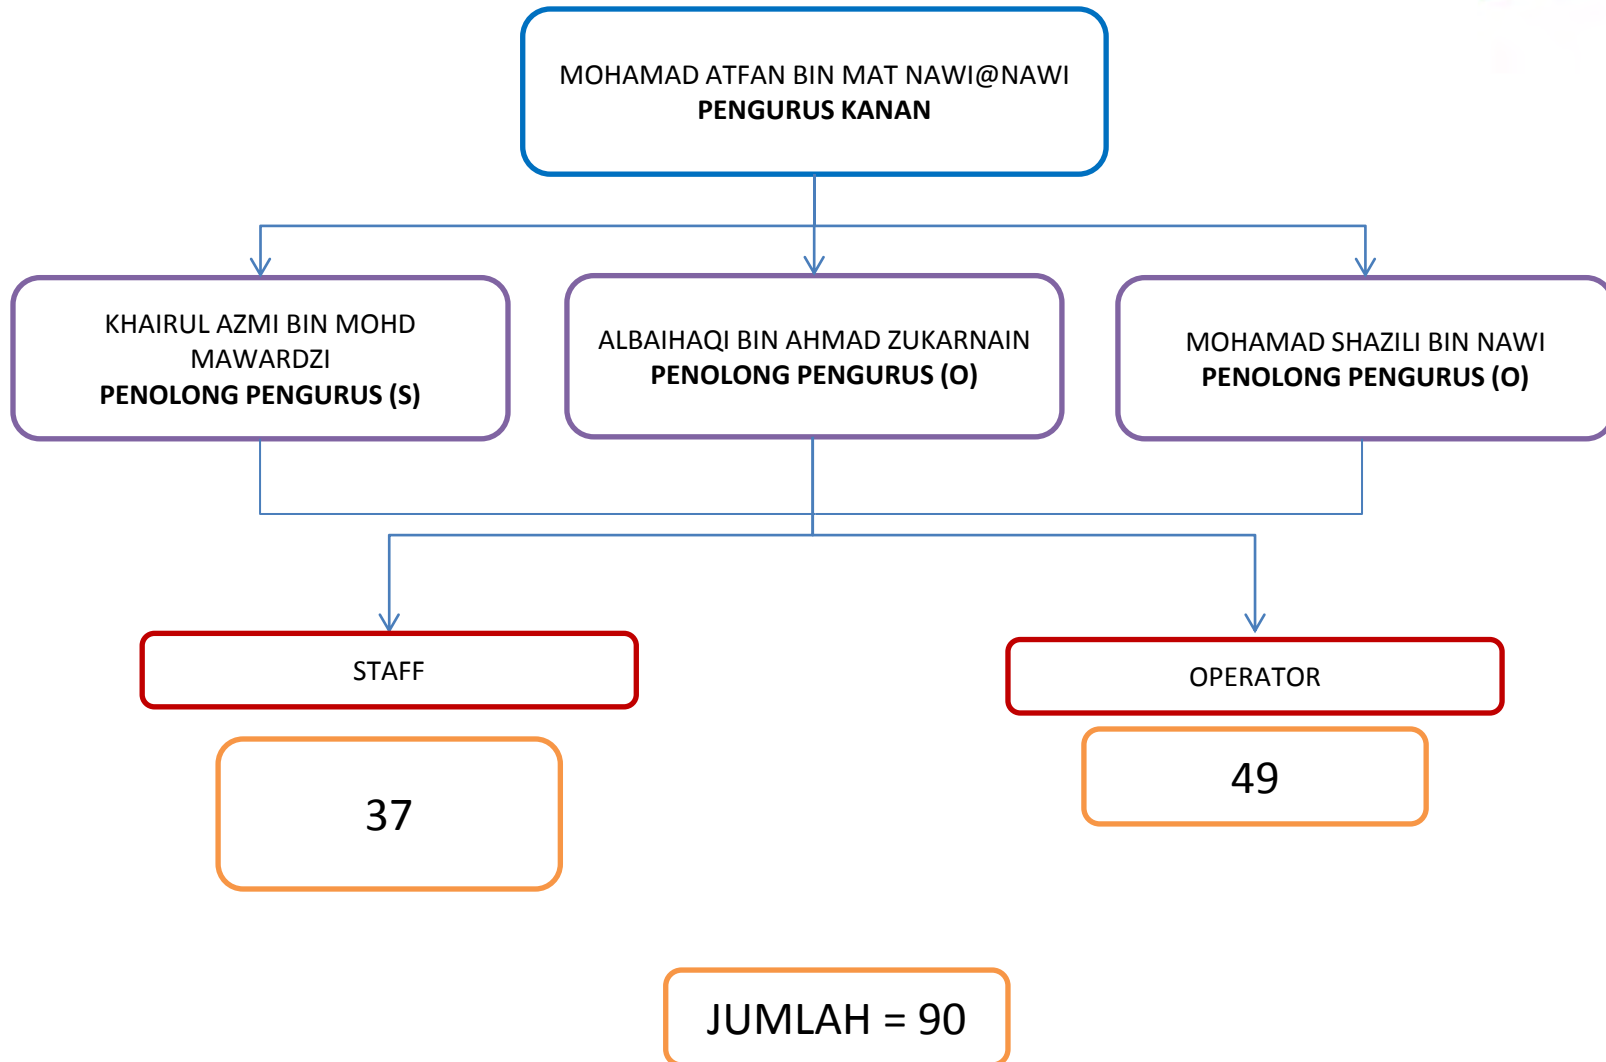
MOHAMAD ATFAN BIN MAT NAWI@NAWI
**PENGURUS KANAN**

KHAIRUL AZMI BIN MOHD MAWARDZI
**PENOLONG PENGURUS (S)**

ALBAIHAQI BIN AHMAD ZUKARNAIN
**PENOLONG PENGURUS (O)**

MOHAMAD SHAZILI BIN NAWI
**PENOLONG PENGURUS (O)**

STAFF

37

OPERATOR

49

JUMLAH = 90